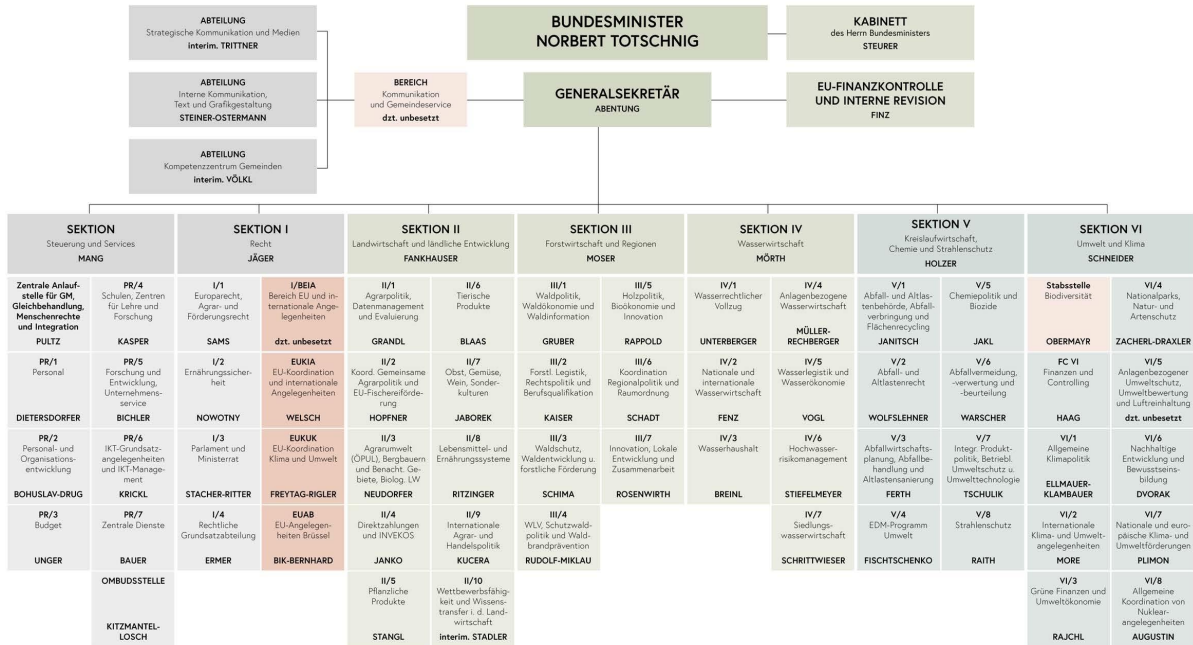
ABTEILUNG
Strategische Kommunikation und Medien
interim. TRITTNER

BUNDESMINISTER
NORBERT TOTSCHNIG

KABINETT
des Herrn Bundesministers
STEUER

ABTEILUNG
Interne Kommunikation, Text und Grafikgestaltung
STEINER-OSTERMANN

BEREICH
Kommunikation und Gemeindeservice
dzt. unbesetzt

GENERALSEKRETÄR
ABENTUNG

EU-FINANZKONTROLLE UND INTERNE REVISION
FINZ

ABTEILUNG
Kompetenzzentrum Gemeinden
interim. VÖLKL

SEKTION
Steuerung und Services
MANG

Zentrale Anlaufstelle für GM, Gleichbehandlung, Menschenrechte und Integration
PULTZ

PR/4
Schulen, Zentren für Lehre und Forschung
KASPER

PR/1
Personal
DIETERSDORFER

PR/5
Forschung und Entwicklung, Unternehmensservice
BICHLER

PR/2
Personal- und Organisationsentwicklung
BOHUSLAV-DRUG

PR/6
IKT-Grundsatzangelegenheiten und IKT-Management
KRICKL

PR/3
Budget
UNGER

PR/7
Zentrale Dienste
BAUER

OMBUDSSTELLE
KITZMANTEL-LOSCH

SEKTION I
Recht
JÄGER

I/1
Europarecht, Agrar- und Förderungsrecht
SAMS

I/BEIA
Bereich EU und internationale Angelegenheiten
dzt. unbesetzt

I/2
Ernährungssicherheit
NOWOTNY

EUKIA
EU-Koordination und internationale Angelegenheiten
WELSCH

I/3
Parlament und Ministerrat
STACHER-RITTER

EUKUK
EU-Koordination Klima und Umwelt
FREYTAG-RIGLER

I/4
Rechtliche Grundsatzabteilung
ERMER

EUAB
EU-Angelegenheiten Brüssel
BIK-BERNHARD

SEKTION II
Landwirtschaft und ländliche Entwicklung
FANKHAUSER

II/1
Agrarpolitik, Datenmanagement und Evaluierung
GRANDL

II/6
Tierische Produkte
BLAAS

II/2
Koord. Gemeinsame Agrarpolitik und EU-Fischereiförderung
HOPFNER

II/7
Obst, Gemüse, Wein, Sonderkulturen
JABOREK

II/3
Agrarumwelt (ÖPUL), Bergbauern und Benacht. Gebiete, Biolog. LW
NEUDORFER

II/8
Lebensmittel- und Ernährungssysteme
RITZINGER

II/4
Direktzahlungen und INVEKOS
JANKO

II/9
Internationale Agrar- und Handelspolitik
KUCERA

II/5
Pflanzliche Produkte
STANGL

II/10
Wettbewerbsfähigkeit und Wissenstransfer i. d. Landwirtschaft
interim. STADLER

SEKTION III
Forstwirtschaft und Regionen
MOSER

III/1
Waldpolitik, Waldökonomie und Waldinformation
GRUBER

III/5
Holzpolitik, Bioökonomie und Innovation
RAPPOLD

III/2
Forstl. Legistik, Rechtspolitik und Berufsqualifikation
KAISER

III/6
Koordination Regionalpolitik und Raumordnung
SCHADT

III/3
Waldschutz, Waldentwicklung u. forstliche Förderung
SCHIMA

III/7
Innovation, Lokale Entwicklung und Zusammenarbeit
ROSENWIRTH

III/4
WLV, Schutzwaldpolitik und Waldbrandprävention
RUDOLF-MIKLAU

SEKTION IV
Wasserwirtschaft
MÖRTH

IV/1
Wasserrechtlicher Vollzug
UNTERBERGER

IV/4
Anlagenbezogene Wasserwirtschaft
MÜLLER-RECHBERGER

IV/2
Nationale und internationale Wasserwirtschaft
FENZ

IV/5
Wasserlegistik und Wasserökonomie
VOGL

IV/3
Wasserhaushalt
BREINL

IV/6
Hochwasserrisikomanagement
STIEFELMEYER

IV/7
Siedlungswasserwirtschaft
SCHRITTWIESER

SEKTION V
Kreislaufwirtschaft, Chemie und Strahlenschutz
HOLZER

V/1
Abfall- und Altlastenbehörde, Abfallverbringung und Flächenrecycling
JANITSCH

V/5
Chemiepolitik und Biozide
JAKL

V/2
Abfall- und Altlastenrecht
WOLFSLEHNER

V/6
Abfallvermeidung, -verwertung und -beurteilung
WARSCHER

V/3
Abfallwirtschaftsplanung, Abfallbehandlung und Altlastensanierung
FERTH

V/7
Integr. Produktpolitik, Betriebl. Umweltschutz u. Umwelttechnologie
TSCHULIK

V/4
EDM-Programm Umwelt
FISCHTSCHENKO

V/8
Strahlenschutz
RAITH

SEKTION VI
Umwelt und Klima
SCHNEIDER

Stabsstelle
Biodiversität
OBERMAYR

VI/4
Nationalparks, Natur- und Artenschutz
ZACHERL-DRAXLER

FC VI
Finanzen und Controlling
HAAG

VI/5
Anlagenbezogener Umweltschutz, Umweltbewertung und Luftreinhaltung
dzt. unbesetzt

VI/1
Allgemeine Klimapolitik
ELLMAUER-KLAMBAUER

VI/6
Nachhaltige Entwicklung und Bewusstseinsbildung
DVORAK

VI/2
Internationale Klima- und Umweltangelegenheiten
MORE

VI/7
Nationale und europäische Klima- und Umweltförderungen
PLIMON

VI/3
Grüne Finanzen und Umweltökonomie
RAJCHL

VI/8
Allgemeine Koordination von Nuklearangelegenheiten
AUGUSTIN